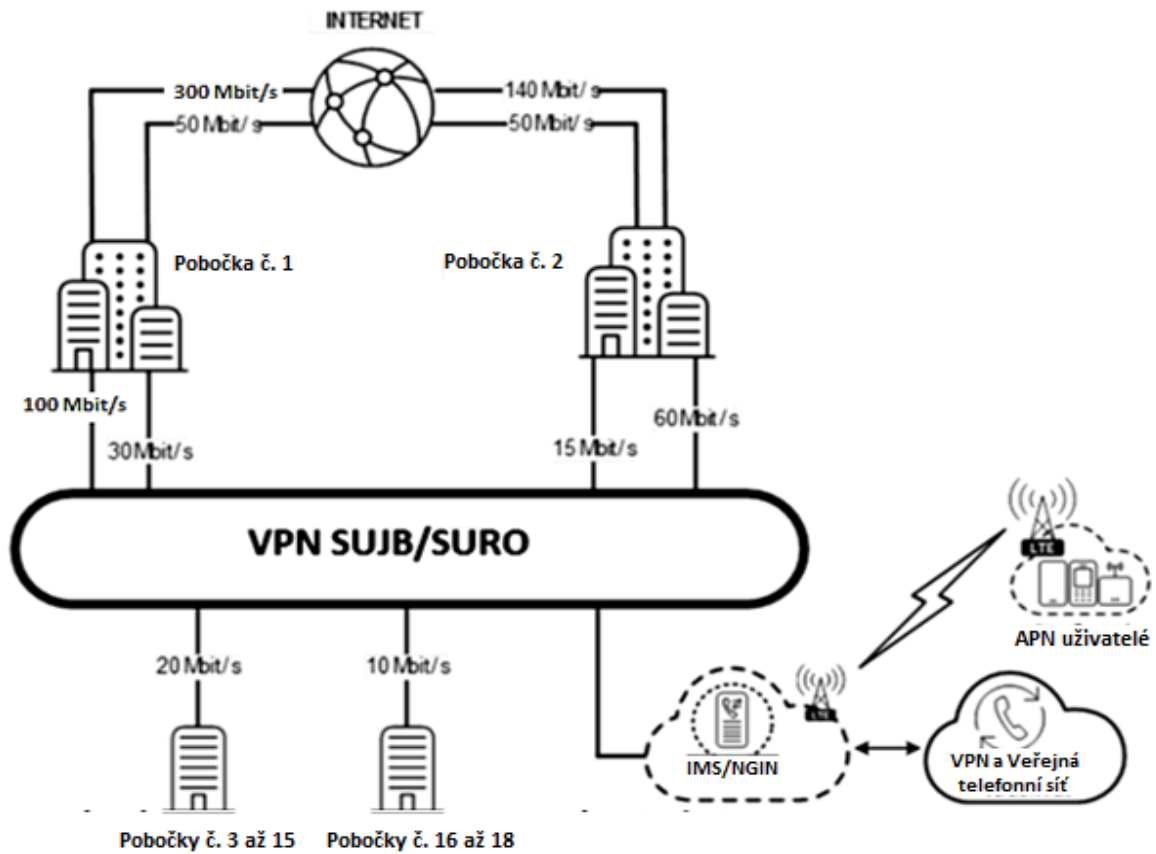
INTERNET

300 Mbit/s
50 Mbit/ s
140 Mbit/ s
50 Mbit/ s

Pobočka č. 1
Pobočka č. 2

100 Mbit/s
30 Mbit/s
15 Mbit/s
60 Mbit/s

VPN SUJB/SURO

LTE

APN uživatelé

20 Mbit/s
10 Mbit/s

LTE

IMS/NGIN

VPN a Veřejná telefonní síť

Pobočky č. 3 až 15
Pobočky č. 16 až 18